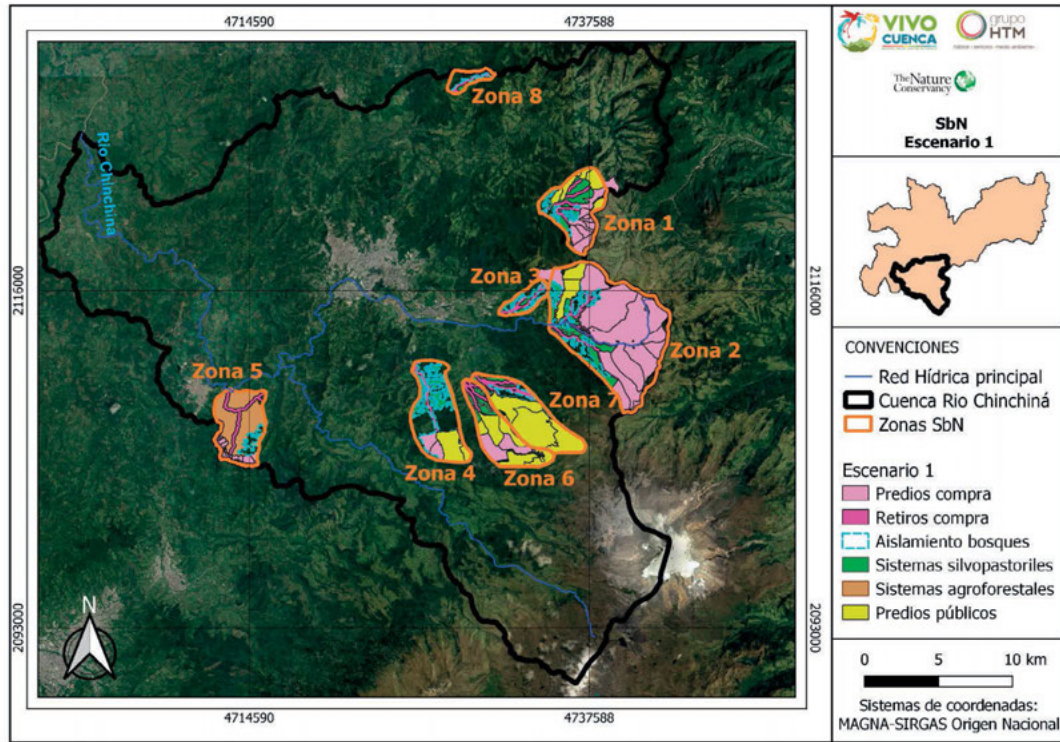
4714590
4737588

Rio Chinchiná

Zona 8
Zona 1
Zona 3
Zona 2
Zona 5
Zona 7
Zona 4
Zona 6

2116000
2116000
2093000
2093000

N

4714590
4737588

VIVO CUENCA
grupo HTM
The Nature Conservancy

SbN
Escenario 1

CONVENCIONES
Red Hídrica principal
Cuenca Rio Chinchiná
Zonas SbN

Escenario 1
Predios compra
Retiros compra
Aislamiento bosques
Sistemas silvopastoriles
Sistemas agroforestales
Predios públicos

0
5
10 km

Sistemas de coordenadas:
MAGNA-SIRGAS Origen Nacional